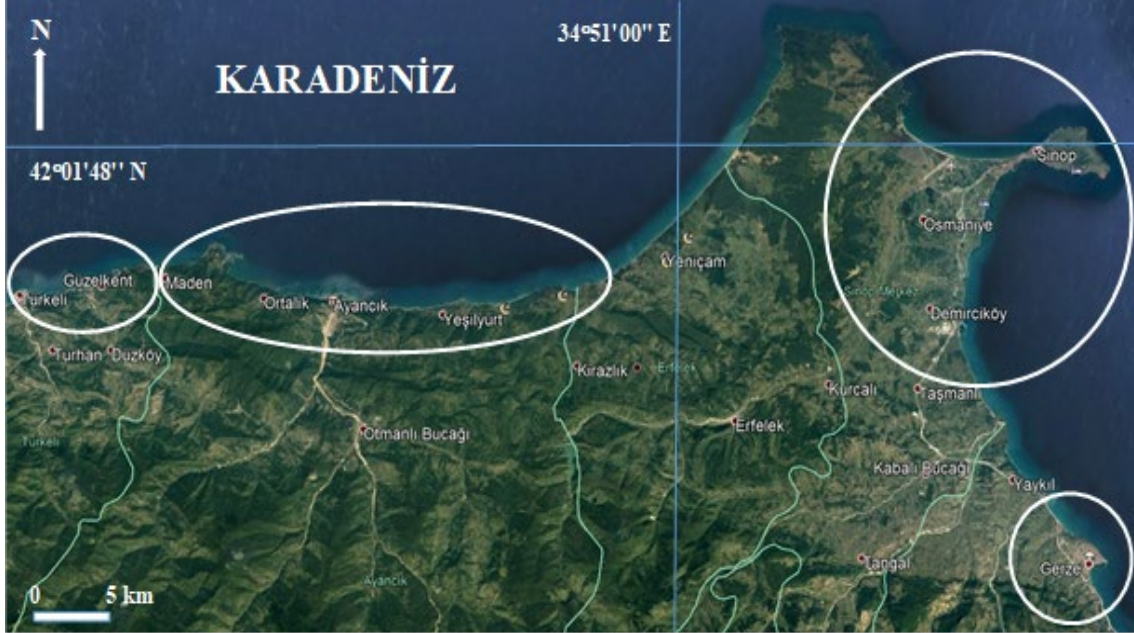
N

KARADENİZ

34º51'00'' E

42º01'48'' N

Güzelkent
Türkeli
Maden
Ortalık
Ayancık
Yeşilyurt
Yeniçam
Sinop
Osmaniye
Sinop Merkez
Demirciköy
Turhan
Düzköy
Kirazlık
Erfelek
Kurcalı
Taşmanlı
Türkeli
Otmanlı Bucağı
Erfelek
Kabalı Bucağı
Yaykıl
Ayancık
Tangal
Gerze

0 5 km